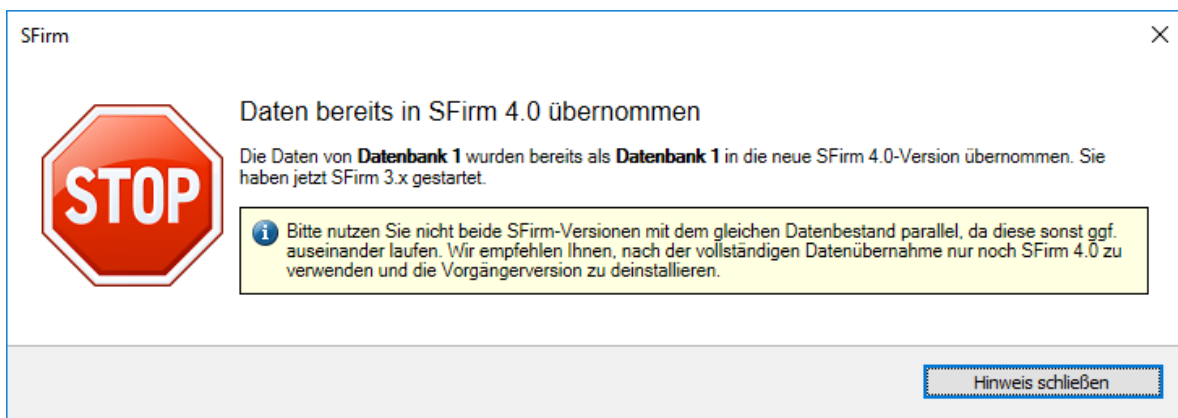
SFirm

×

STOP

Daten bereits in SFirm 4.0 übernommen

Die Daten von **Datenbank 1** wurden bereits als **Datenbank 1** in die neue SFirm 4.0-Version übernommen. Sie haben jetzt SFirm 3.x gestartet.

Bitte nutzen Sie nicht beide SFirm-Versionen mit dem gleichen Datenbestand parallel, da diese sonst ggf. auseinander laufen. Wir empfehlen Ihnen, nach der vollständigen Datenübernahme nur noch SFirm 4.0 zu verwenden und die Vorgängerversion zu deinstallieren.

Hinweis schließen